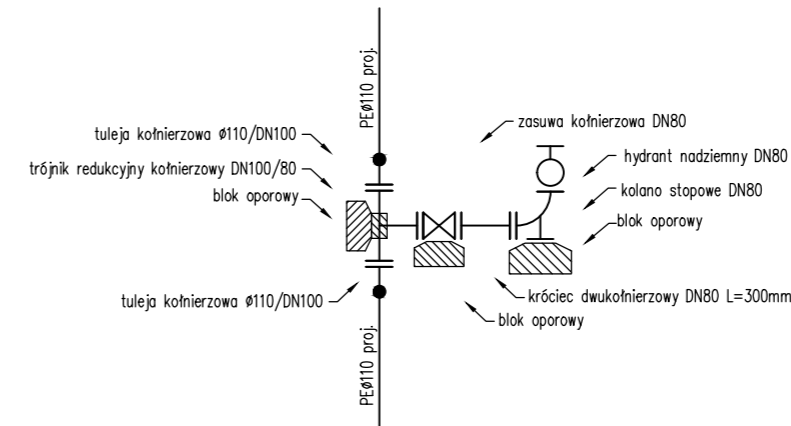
PEø110 proj.

tuleja kołnierzowa ø110/DN100

trójnik redukcyjny kołnierzowy DN100/80

blok oporowy

zasuwa kołnierzowa DN80

hydrant nadziemny DN80

kolano stopowe DN80

blok oporowy

tuleja kołnierzowa ø110/DN100

króciec dwukołnierzowy DN80 L=300mm

blok oporowy

PEø110 proj.